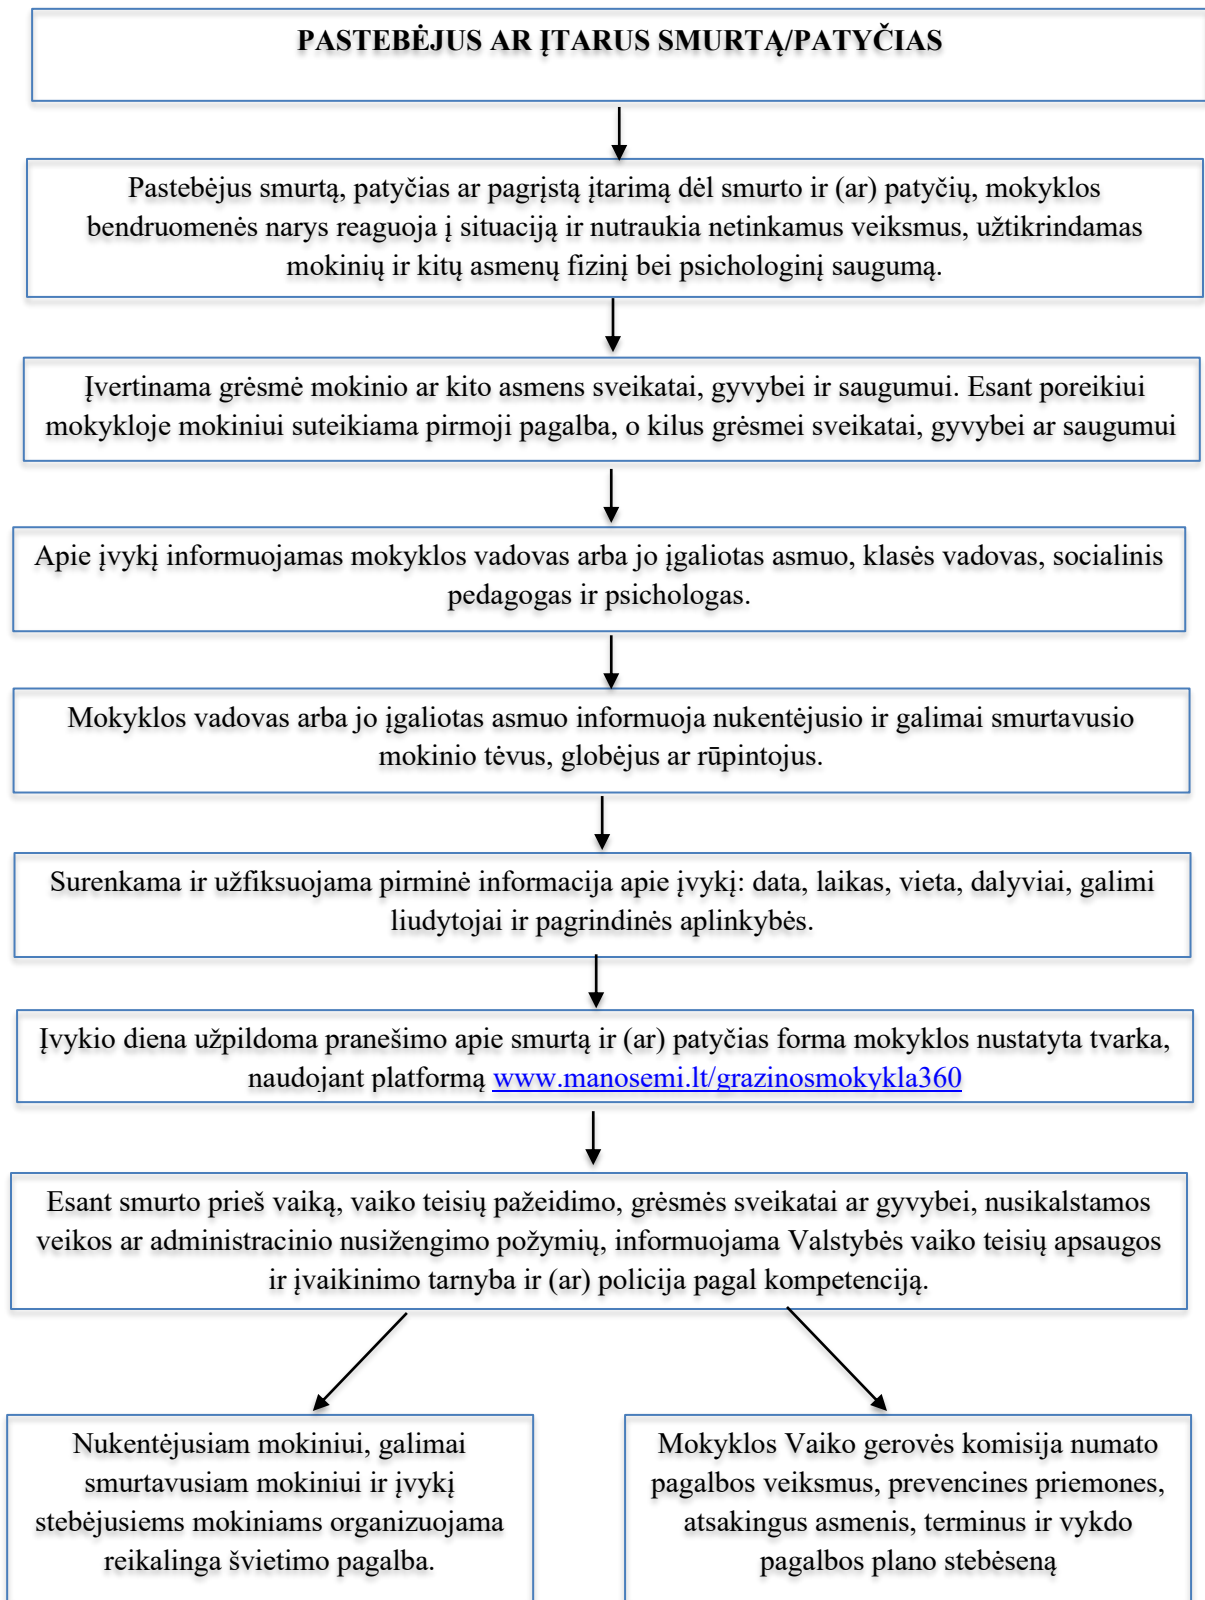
PASTEBĖJUS AR ĮTARUS SMURTĄ/PATYČIAS

Pastebėjus smurtą, patyčias ar pagrįstą įtarimą dėl smurto ir (ar) patyčių, mokyklos bendruomenės narys reaguoja į situaciją ir nutraukia netinkamus veiksmus, užtikrindamas mokinių ir kitų asmenų fizinį bei psichologinį saugumą.

Įvertinama grėsmė mokinio ar kito asmens sveikatai, gyvybei ir saugumui. Esant poreikiui mokykloje mokiniui suteikiama pirmoji pagalba, o kilus grėsmei sveikatai, gyvybei ar saugumui

Apie įvykį informuojamas mokyklos vadovas arba jo įgaliotas asmuo, klasės vadovas, socialinis pedagogas ir psichologas.

Mokyklos vadovas arba jo įgaliotas asmuo informuoja nukentėjusio ir galimai smurtavusio mokinio tėvus, globėjus ar rūpintojus.

Surenkama ir užfiksuojama pirminė informacija apie įvykį: data, laikas, vieta, dalyviai, galimi liudytojai ir pagrindinės aplinkybės.

Įvykio diena užpildoma pranešimo apie smurtą ir (ar) patyčias forma mokyklos nustatyta tvarka, naudojant platformą www.manosemi.lt/grazinosmokykla360

Esant smurto prieš vaiką, vaiko teisių pažeidimo, grėsmės sveikatai ar gyvybei, nusikalstamos veikos ar administracinio nusižengimo požymių, informuojama Valstybės vaiko teisių apsaugos ir įvaikinimo tarnyba ir (ar) policija pagal kompetenciją.

Nukentėjusiam mokiniui, galimai smurtavusiam mokiniui ir įvykį stebėjusiems mokiniams organizuojama reikalinga švietimo pagalba.

Mokyklos Vaiko gerovės komisija numato pagalbos veiksmus, prevencines priemones, atsakingus asmenis, terminus ir vykdo pagalbos plano stebėseną